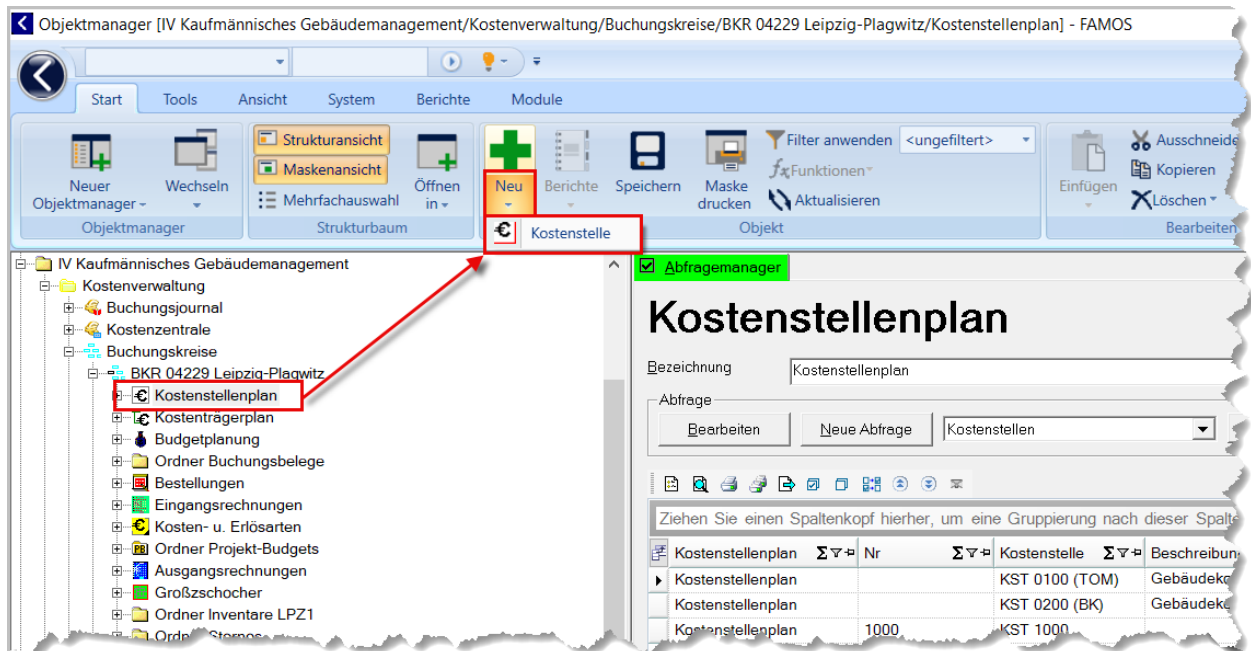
Objektmanager [IV Kaufmännisches Gebäudemanagement/Kostenverwaltung/Buchungskreise/BKR 04229 Leipzig-Plagwitz/Kostenstellenplan] - FAMOS

Start Tools Ansicht System Berichte Module

Neuer Objektmanager Wechseln
Objektmanager

Strukturansicht
Maskenansicht
Mehrfachauswahl
Öffnen in
Strukturbaum

Neu Berichte Speichern Maske drucken
Filter anwenden <ungefiltert>
Funktionen
Aktualisieren
Objekt

Einfügen
Ausschneide
Kopieren
Löschen
Bearbeiten

Kostenstelle

IV Kaufmännisches Gebäudemanagement
Kostenverwaltung
Buchungsjournal
Kostenzentrale
Buchungskreise
BKR 04229 Leipzig-Plagwitz
Kostenstellenplan
Kostenträgerplan
Budgetplanung
Ordner Buchungsbelege
Bestellungen
Eingangsrechnungen
Kosten- u. Erlösarten
Ordner Projekt-Budgets
Ausgangsrechnungen
Großzschocher
Ordner Inventare LPZ1
Ordner Stornos

Abfragemanager

Kostenstellenplan

Bezeichnung Kostenstellenplan

Abfrage
Bearbeiten Neue Abfrage Kostenstellen

Ziehen Sie einen Spaltenkopf hierher, um eine Gruppierung nach dieser Spalte

| Kostenstellenplan | Nr | Kostenstelle | Beschreibung |
|---|---|---|---|
| Kostenstellenplan | | KST 0100 (TOM) | Gebäudek |
| Kostenstellenplan | | KST 0200 (BK) | Gebäudek |
| Kostenstellenplan | 1000 | KST 1000 | |